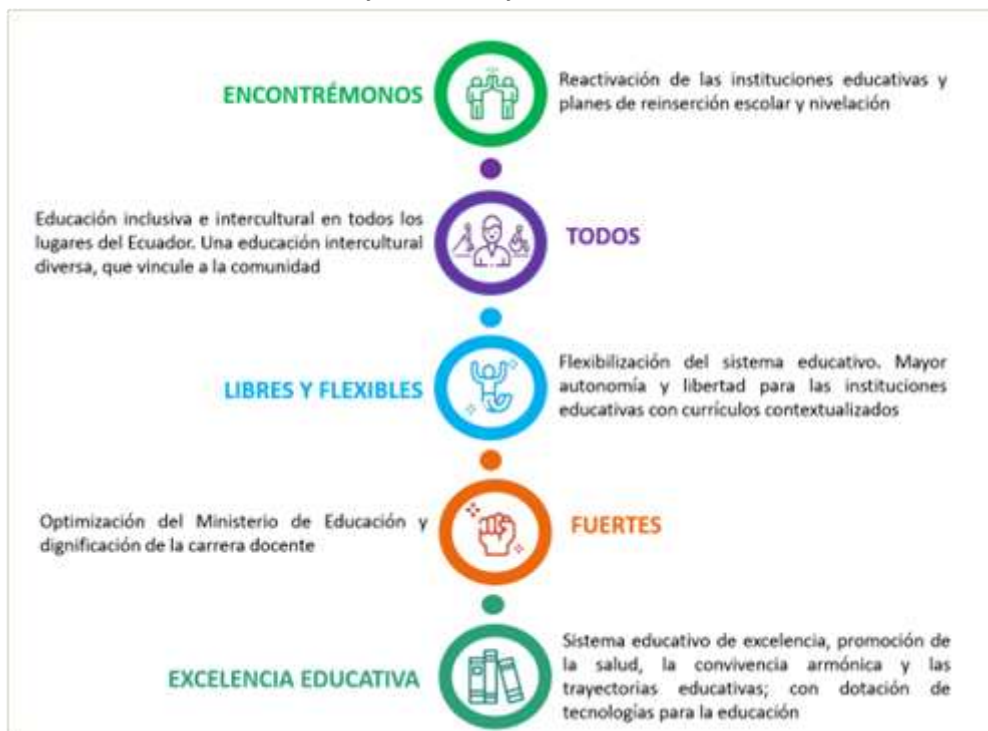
ENCONTRÉMONOS

Reactivación de las instituciones educativas y planes de reinserción escolar y nivelación

Educación inclusiva e intercultural en todos los lugares del Ecuador. Una educación intercultural diversa, que vincule a la comunidad

TODOS

LIBRES Y FLEXIBLES

Flexibilización del sistema educativo. Mayor autonomía y libertad para las instituciones educativas con currículos contextualizados

Optimización del Ministerio de Educación y dignificación de la carrera docente

FUERTES

EXCELENCIA EDUCATIVA

Sistema educativo de excelencia, promoción de la salud, la convivencia armónica y las trayectorias educativas; con dotación de tecnologías para la educación